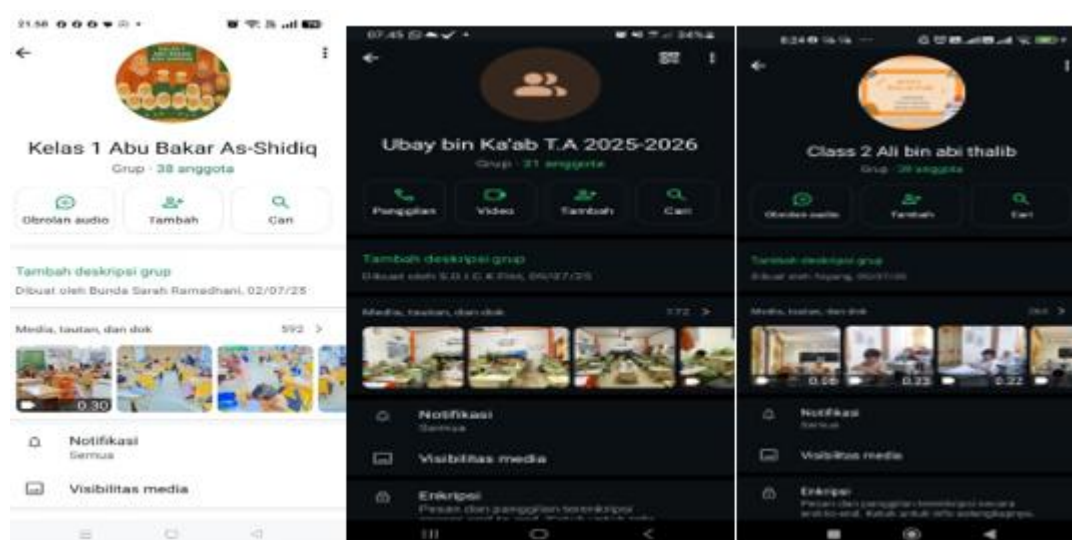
21.58

Kelas 1 Abu Bakar As-Shidiq

Grup · 38 anggota

Obrolan audio

Tambah

Cari

Tambah deskripsi grup

Dibuat oleh Bunda Sarah Ramadhani, 02/07/25

Media, tautan, dan dok

592 >

0:30

Notifikasi

Semua

Visibilitas media

07.45

Ubay bin Ka'ab T.A 2025-2026

Grup · 31 anggota

Panggilan

Video

Tambah

Cari

Tambah deskripsi grup

Dibuat oleh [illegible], 09/07/25

Media, tautan, dan dok

172 >

Notifikasi

Semua

Visibilitas media

Enkripsi

Pesan dan panggilan terenkripsi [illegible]

Class 2 Ali bin abi thalib

Grup · 39 anggota

Obrolan audio

Tambah

Cari

Tambah deskripsi grup

Dibuat oleh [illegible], 09/07/25

Media, tautan, dan dok

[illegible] >

0:05

0:23

0:22

Notifikasi

Semua

Visibilitas media

Enkripsi

Pesan dan panggilan terenkripsi secara end-to-end. Ketuk untuk info selengkapnya.